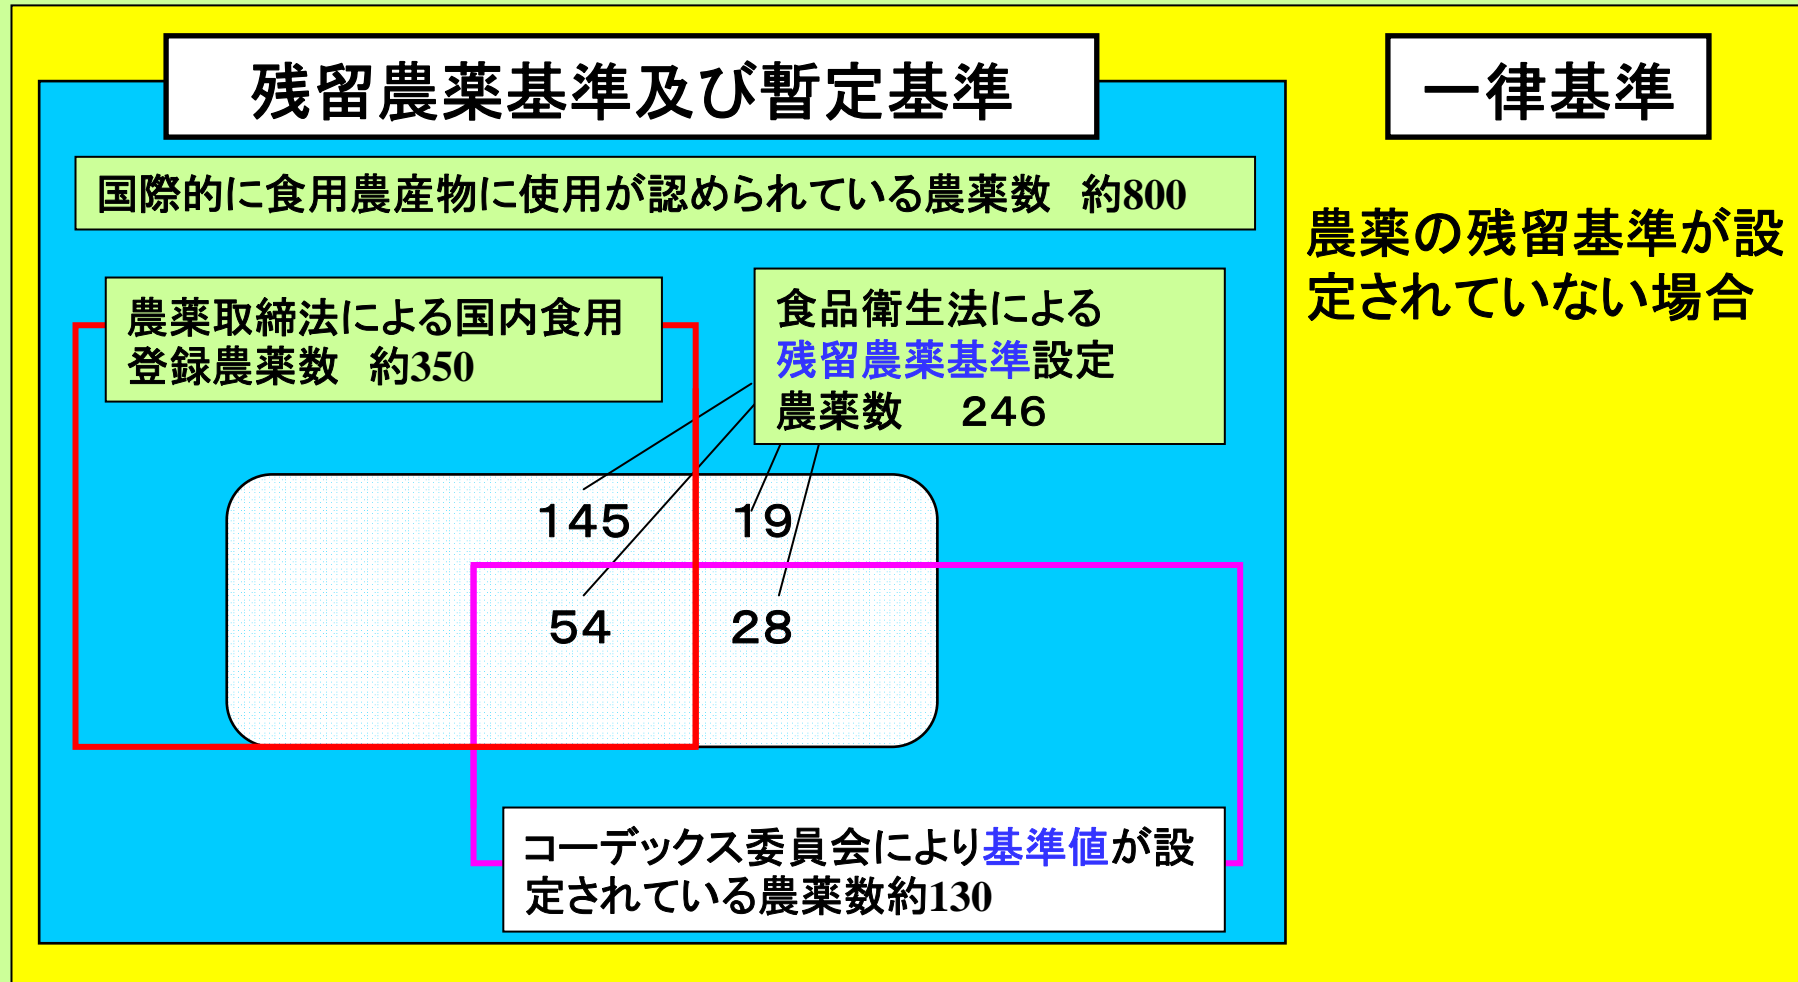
残留農薬基準及び暫定基準

一律基準

国際的に食用農産物に使用が認められている農薬数　約800

農薬の残留基準が設定されていない場合

農薬取締法による国内食用登録農薬数　約350

食品衛生法による残留農薬基準設定農薬数　246

145

19

54

28

コーデックス委員会により基準値が設定されている農薬数約130